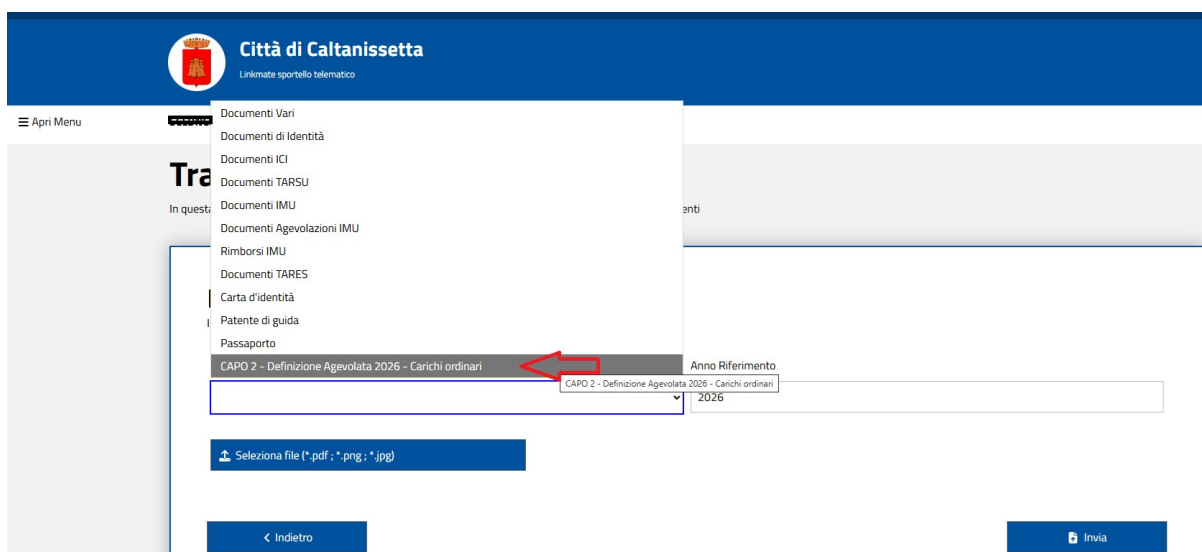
Città di Caltanissetta

Linkmate sportello telematico

☰ Apri Menu

Tra

In questa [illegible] enti

Documenti Vari
Documenti di Identità
Documenti ICI
Documenti TARSU
Documenti IMU
Documenti Agevolazioni IMU
Rimborsi IMU
Documenti TARES
Carta d'identità
Patente di guida
Passaporto
CAPO 2 - Definizione Agevolata 2026 - Carichi ordinari

CAPO 2 - Definizione Agevolata 2026 - Carichi ordinari

Anno Riferimento

2026

Seleziona file (*.pdf ; *.png ; *.jpg)

< Indietro

Invia